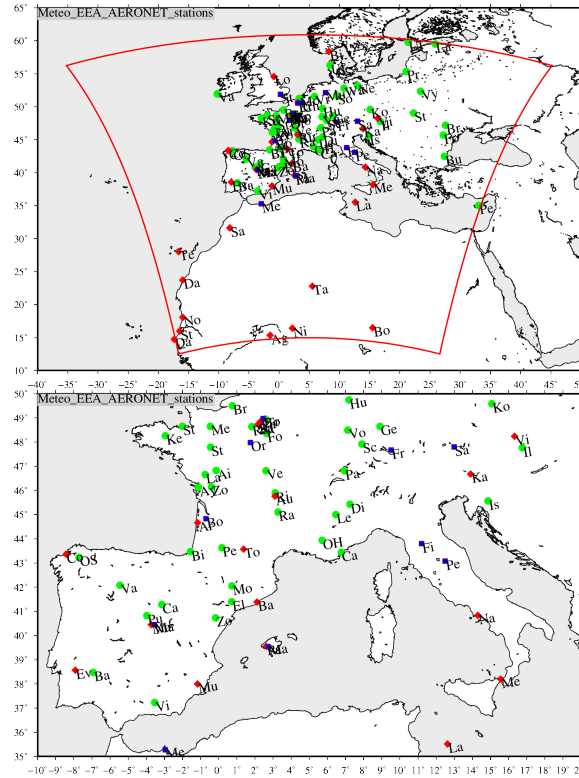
Meteo_EEA_AERONET_stations

65°
60°
55°
50°
45°
40°
35°
30°
25°
20°
15°
10°

Lo
Va
St
Pr
Vy
Ko
St
Br
Bu
Ca
Ev Ba
Mu
Me
La
Ne
Me
Pe
Sa
Te
Da
Ta
No
Da
Ag
Ni
Bo

−40° −35° −30° −25° −20° −15° −10° −5° 0° 5° 10° 15° 20° 25° 30° 35° 40° 45° 50°

Meteo_EEA_AERONET_stations

50°
49°
48°
47°
46°
45°
44°
43°
42°
41°
40°
39°
38°
37°
36°
35°

Br
Hu
Ko
St
Ke
Me
Pa
Fo
Or
Vo
Ge
St
Sc
Fr
Sa
Vi
Il
La
Ai
Ve
Pa
AZo
Ka
Ru
Is
ABo
Ra
Di
Le
Bi
Pe
To
OH
Fi
Co
OS
Ca
Pe
Va
Mo
Ca
Bu
Ma
El
Ba
Zo
Na
Pa
Ma
Ev
Ba
Mu
Me
Vi
Me
La

−10° −9° −8° −7° −6° −5° −4° −3° −2° −1° 0° 1° 2° 3° 4° 5° 6° 7° 8° 9° 10° 11° 12° 13° 14° 15° 16° 17° 18° 19° 2